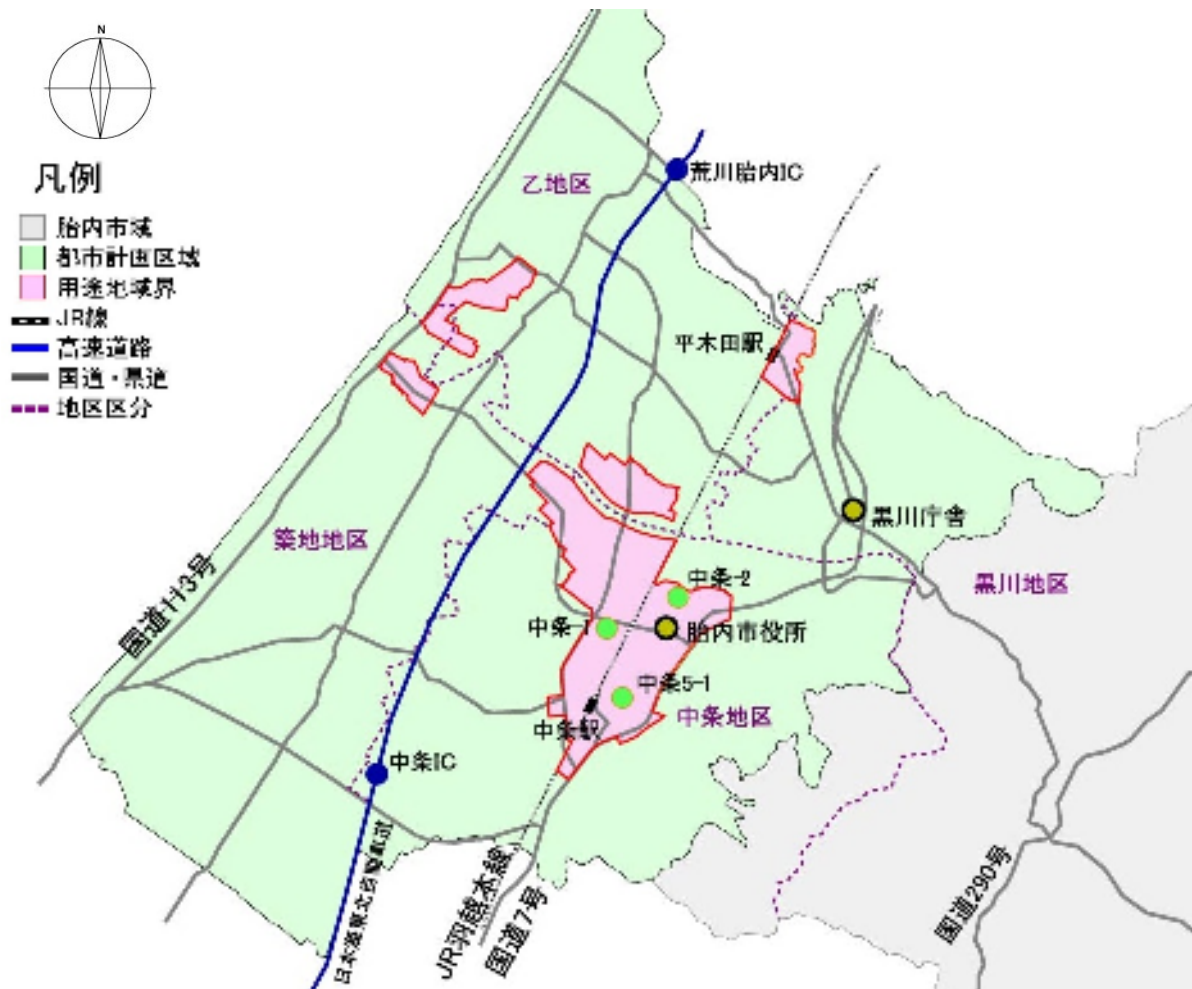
N

凡例
胎内市域
都市計画区域
用途地域界
JR線
高速道路
国道・県道
地区区分

荒川胎内IC
乙地区
平木田駅
黒川庁舎
築地地区
黒川地区
中条-2
中条-1
胎内市役所
中条5-1
中条駅
中条地区
中条IC
国道113号
日本海東北自動車道
JR羽越本線
国道7号
国道290号